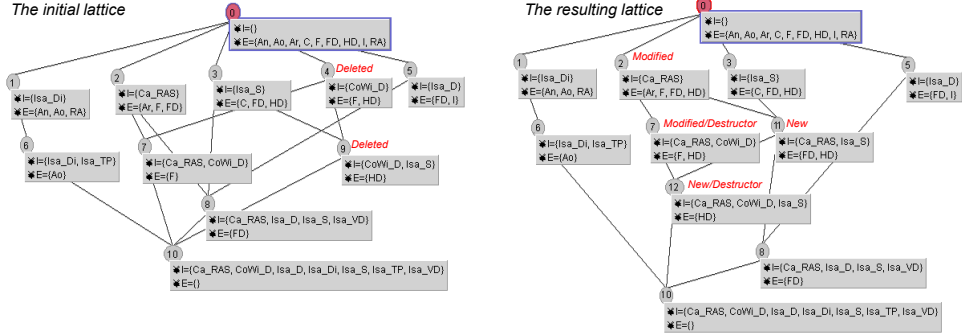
The initial lattice

0
I={}
E={An, Ao, Ar, C, F, FD, HD, I, RA}

1
I={Isa_Di}
E={An, Ao, RA}

2
I={Ca_RAS}
E={Ar, F, FD}

3
I={Isa_S}
E={C, FD, HD}

4 Deleted
I={CoWi_D}
E={F, HD}

5
I={Isa_D}
E={FD, I}

6
I={Isa_Di, Isa_TP}
E={Ao}

7
I={Ca_RAS, CoWi_D}
E={F}

9 Deleted
I={CoWi_D, Isa_S}
E={HD}

8
I={Ca_RAS, Isa_D, Isa_S, Isa_VD}
E={FD}

10
I={Ca_RAS, CoWi_D, Isa_D, Isa_Di, Isa_S, Isa_TP, Isa_VD}
E={}

The resulting lattice

0
I={}
E={An, Ao, Ar, C, F, FD, HD, I, RA}

1
I={Isa_Di}
E={An, Ao, RA}

2 Modified
I={Ca_RAS}
E={Ar, F, FD, HD}

3
I={Isa_S}
E={C, FD, HD}

5
I={Isa_D}
E={FD, I}

6
I={Isa_Di, Isa_TP}
E={Ao}

7 Modified/Destructor
I={Ca_RAS, CoWi_D}
E={F, HD}

11 New
I={Ca_RAS, Isa_S}
E={FD, HD}

12 New/Destructor
I={Ca_RAS, CoWi_D, Isa_S}
E={HD}

8
I={Ca_RAS, Isa_D, Isa_S, Isa_VD}
E={FD}

10
I={Ca_RAS, CoWi_D, Isa_D, Isa_Di, Isa_S, Isa_TP, Isa_VD}
E={}